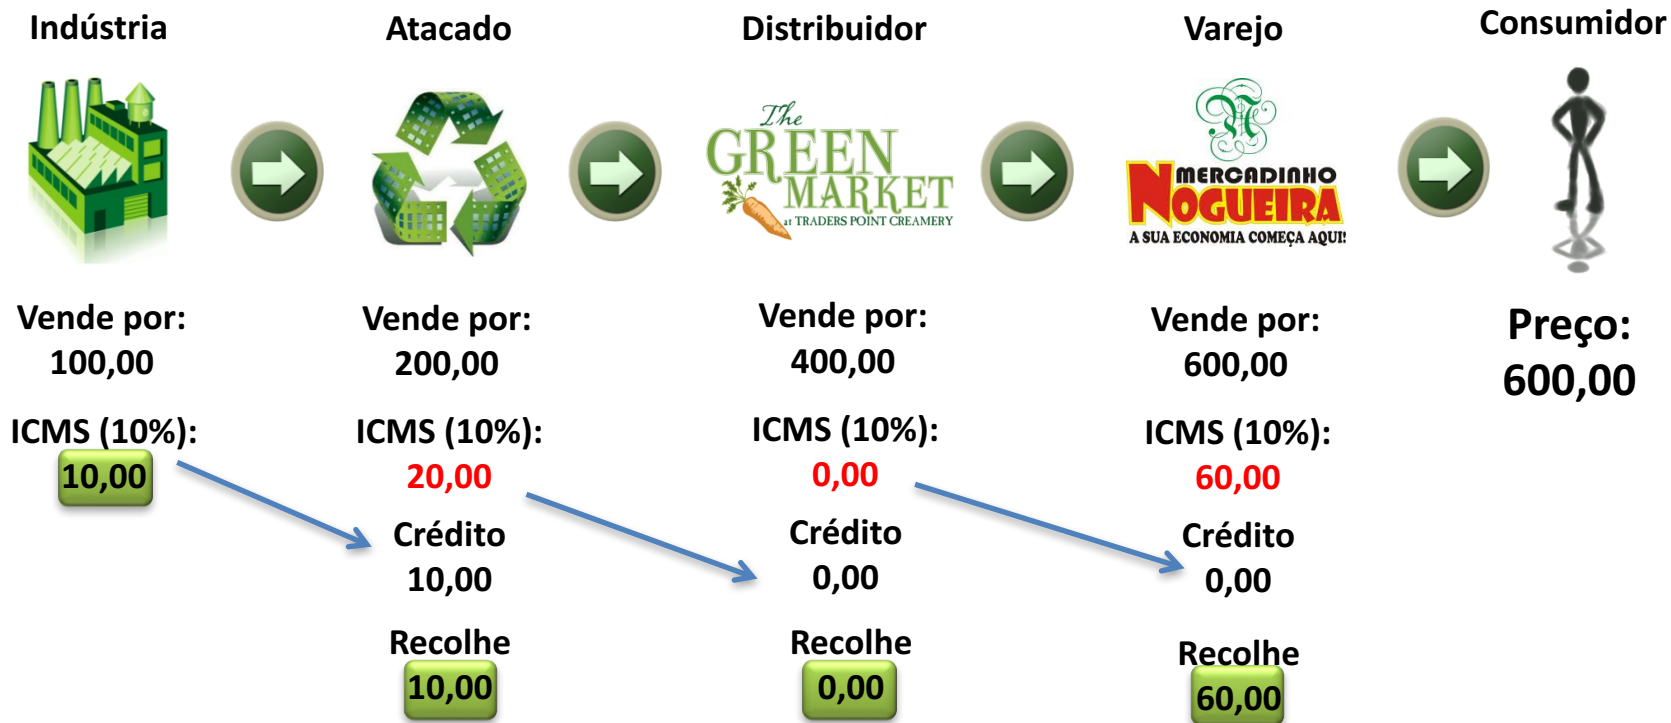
Indústria

Atacado

Distribuidor

Varejo

Consumidor

The GREEN MARKET at TRADERS POINT CREAMERY

MERCADINHO NOGUEIRA
A SUA ECONOMIA COMEÇA AQUI!

Vende por:
100,00

ICMS (10%):
10,00

Vende por:
200,00

ICMS (10%):
20,00

Crédito
10,00

Recolhe
10,00

Vende por:
400,00

ICMS (10%):
0,00

Crédito
0,00

Recolhe
0,00

Vende por:
600,00

ICMS (10%):
60,00

Crédito
0,00

Recolhe
60,00

Preço:
600,00